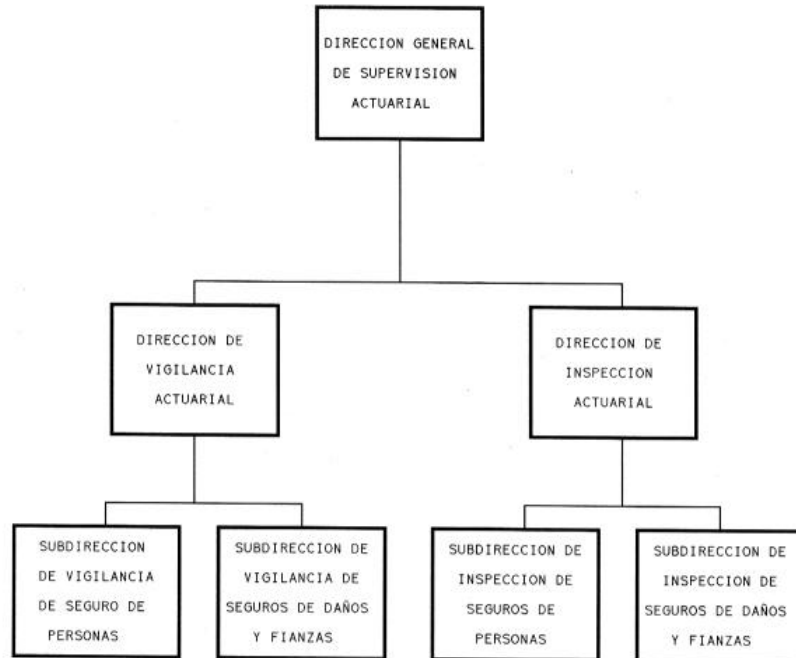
DIRECCION GENERAL DE SUPERVISION ACTUARIAL

DIRECCION DE VIGILANCIA ACTUARIAL

DIRECCION DE INSPECCION ACTUARIAL

SUBDIRECCION DE VIGILANCIA DE SEGURO DE PERSONAS

SUBDIRECCION DE VIGILANCIA DE SEGUROS DE DAÑOS Y FIANZAS

SUBDIRECCION DE INSPECCION DE SEGUROS DE PERSONAS

SUBDIRECCION DE INSPECCION DE SEGUROS DE DAÑOS Y FIANZAS